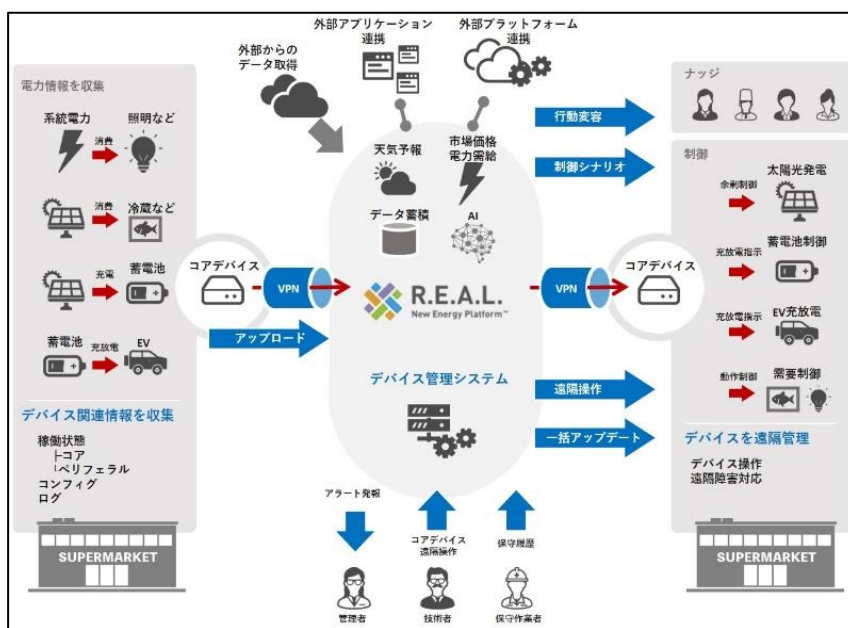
外部アプリケーション連携

外部プラットフォーム連携

外部からのデータ取得

電力情報を収集

系統電力 消費 照明など

消費 冷蔵など

充電 蓄電池

蓄電池 充放電 EV

天気予報

市場価格 電力需給

データ蓄積

AI

行動変容

制御シナリオ

ナッジ

制御

余剰制御 太陽光発電

充放電指示 蓄電池制御

充放電指示 EV充放電

動作制御 需要制御

コアデバイス

VPN

R.E.A.L.
New Energy Platform™

VPN

コアデバイス

アップロード

デバイス管理システム

遠隔操作

一括アップデート

デバイス関連情報を収集

稼働状態
├コア
└ペリフェラル
コンフィグ
ログ

デバイスを遠隔管理

デバイス操作
遠隔障害対応

アラート発報

コアデバイス遠隔操作

保守履歴

SUPERMARKET

SUPERMARKET

管理者

技術者

保守作業者